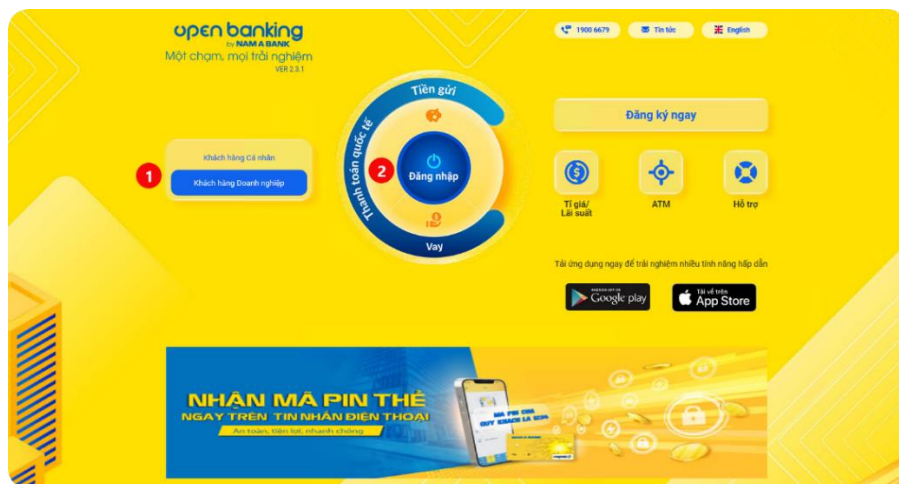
open banking
by NAM A BANK
Một chạm, mọi trải nghiệm
VER 2.3.1

1900 6679
Tin tức
English

Khách hàng Cá nhân
1
Khách hàng Doanh nghiệp

Tiền gửi
Thanh toán quốc tế
2
Đăng nhập
Vay

Đăng ký ngay

Tỉ giá/ Lãi suất
ATM
Hỗ trợ

Tải ứng dụng ngay để trải nghiệm nhiều tính năng hấp dẫn
Google play
Tải về trên App Store

NHẬN MÃ PIN THẺ
NGAY TRÊN TIN NHẮN ĐIỆN THOẠI
An toàn, tiện lợi, nhanh chóng